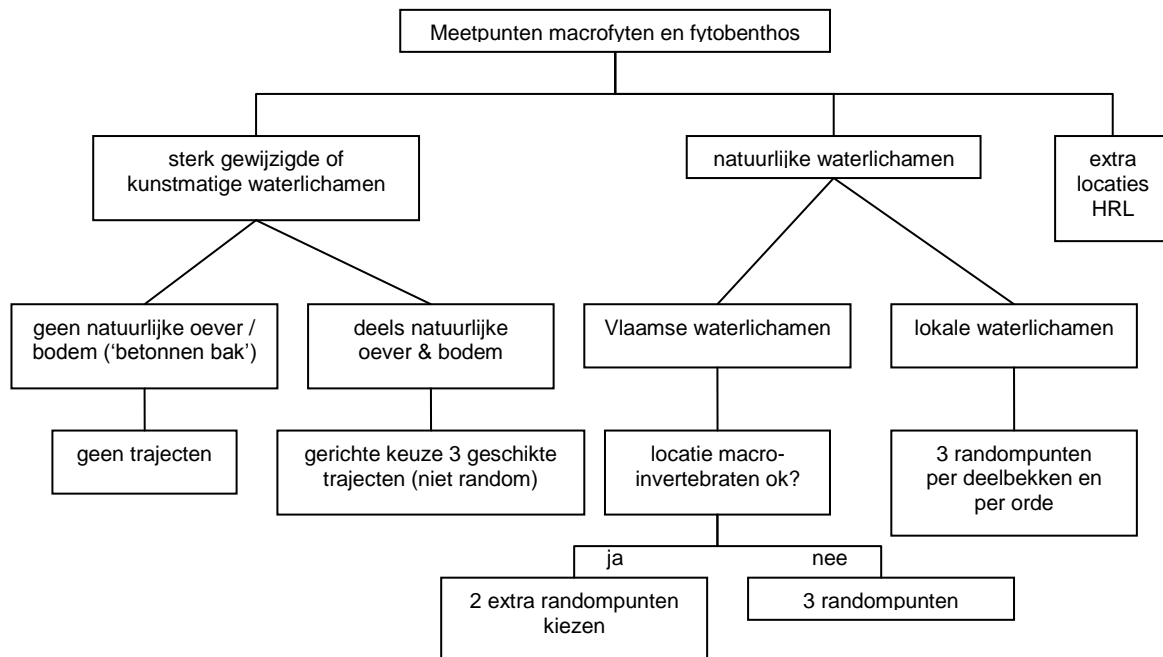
Meetpunten macrofyten en fytobenthos

sterk gewijzigde of kunstmatige waterlichamen

natuurlijke waterlichamen

extra locaties HRL

geen natuurlijke oever / bodem ('betonnen bak')

deels natuurlijke oever & bodem

Vlaamse waterlichamen

lokale waterlichamen

geen trajecten

gerichte keuze 3 geschikte trajecten (niet random)

locatie macroinvertebraten ok?

3 randompunten per deelbekken en per orde

ja

nee

2 extra randompunten kiezen

3 randompunten